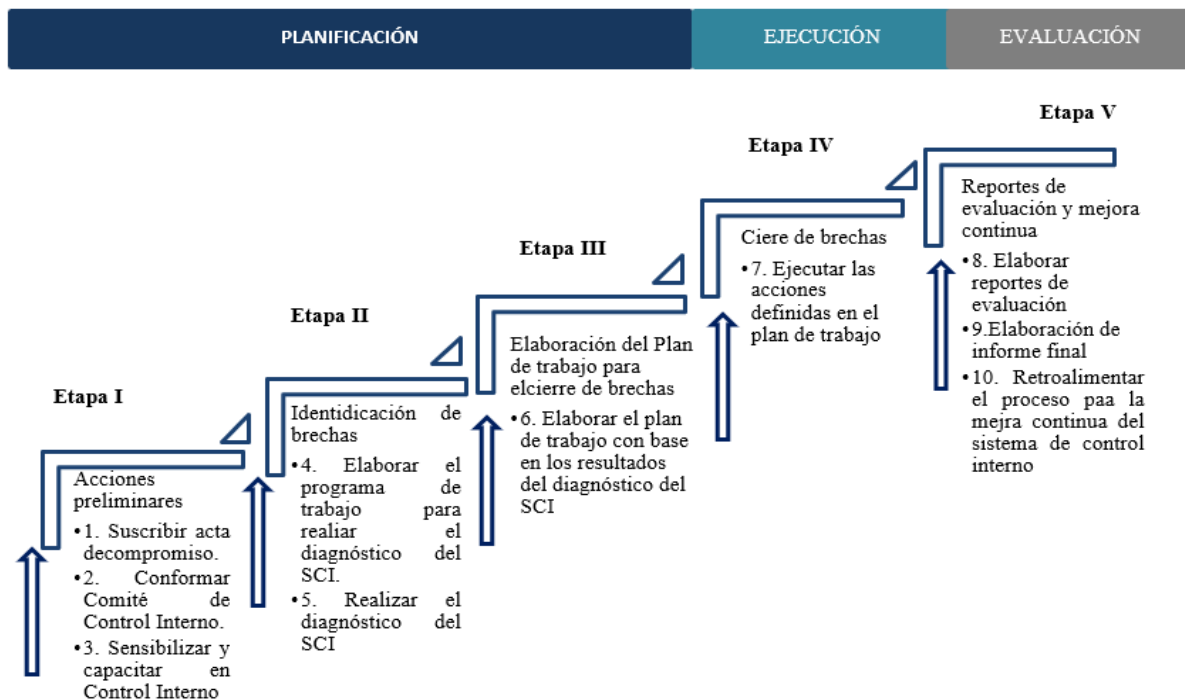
PLANIFICACIÓN

EJECUCIÓN

EVALUACIÓN

Etapa I

Acciones preliminares

•1. Suscribir acta decompromiso.

•2. Conformar Comitê de Control Interno.

•3. Sensibilizar y capacitar en Control Interno

Etapa II

Identidicación de brechas

•4. Elaborar el programa de trabajo para realiar el diagnóstico del SCI.

•5. Realizar el diagnóstico del SCI

Etapa III

Elaboración del Plan de trabajo para elcierre de brechas

•6. Elaborar el plan de trabajo con base en los resultados del diagnóstico del SCI

Etapa IV

Ciere de brechas

•7. Ejecutar las acciones definidas en el plan de trabajo

Etapa V

Reportes de evaluación y mejora continua

•8. Elaborar reportes de evaluación

•9.Elaboración de informe final

•10. Retroalimentar el proceso paa la mejra continua del sistema de control interno